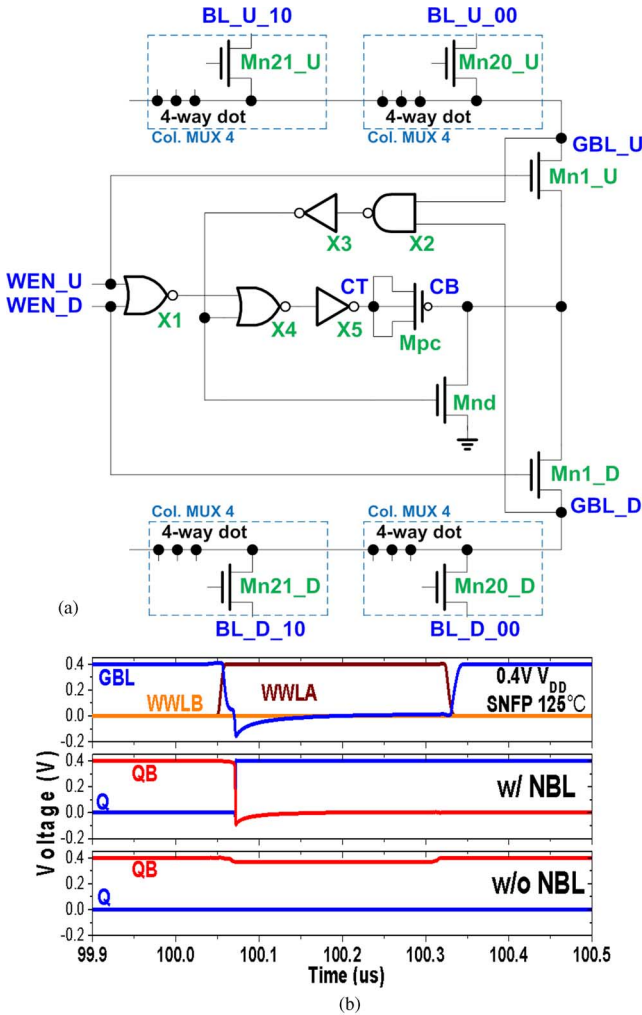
BL_U_10
Mn21_U
4-way dot
Col. MUX 4
BL_U_00
Mn20_U
4-way dot
Col. MUX 4
GBL_U
Mn1_U
X3
X2
WEN_U
WEN_D
X1
X4
X5
CT
CB
Mpc
Mnd
Mn1_D
GBL_D
Col. MUX 4
4-way dot
Mn21_D
BL_D_10
Col. MUX 4
4-way dot
Mn20_D
BL_D_00
(a)

0.4
0.2
0.0
-0.2
GBL
WWLB
WWLA
0.4V $V_{DD}$
SNFP 125°C
0.4
0.2
0.0
-0.2
QB
Q
w/ NBL
Voltage (V)
0.4
0.2
0.0
-0.2
QB
Q
w/o NBL
99.9 100.0 100.1 100.2 100.3 100.4 100.5
Time (us)
(b)